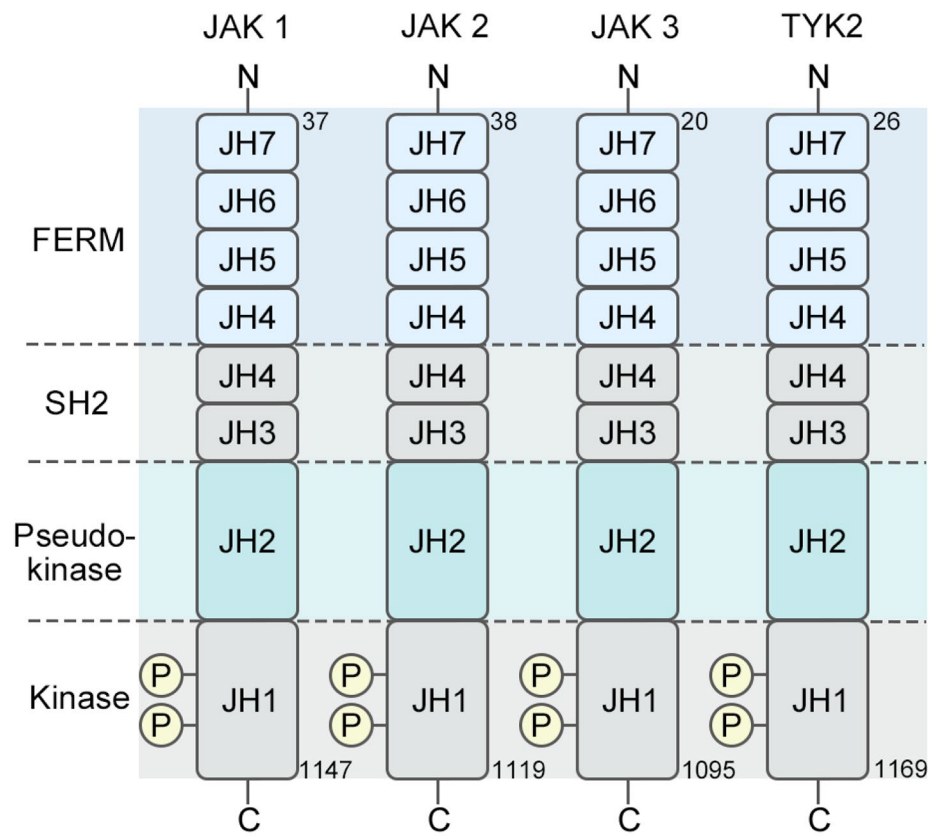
| | JAK 1 | JAK 2 | JAK 3 | TYK2 |
|---|---|---|---|---|
| | N | N | N | N |
| FERM | JH7 37 | JH7 38 | JH7 20 | JH7 26 |
| | JH6 | JH6 | JH6 | JH6 |
| | JH5 | JH5 | JH5 | JH5 |
| | JH4 | JH4 | JH4 | JH4 |
| SH2 | JH4 | JH4 | JH4 | JH4 |
| | JH3 | JH3 | JH3 | JH3 |
| Pseudo-kinase | JH2 | JH2 | JH2 | JH2 |
| Kinase | P P JH1 1147 | P P JH1 1119 | P P JH1 1095 | P P JH1 1169 |
| | C | C | C | C |